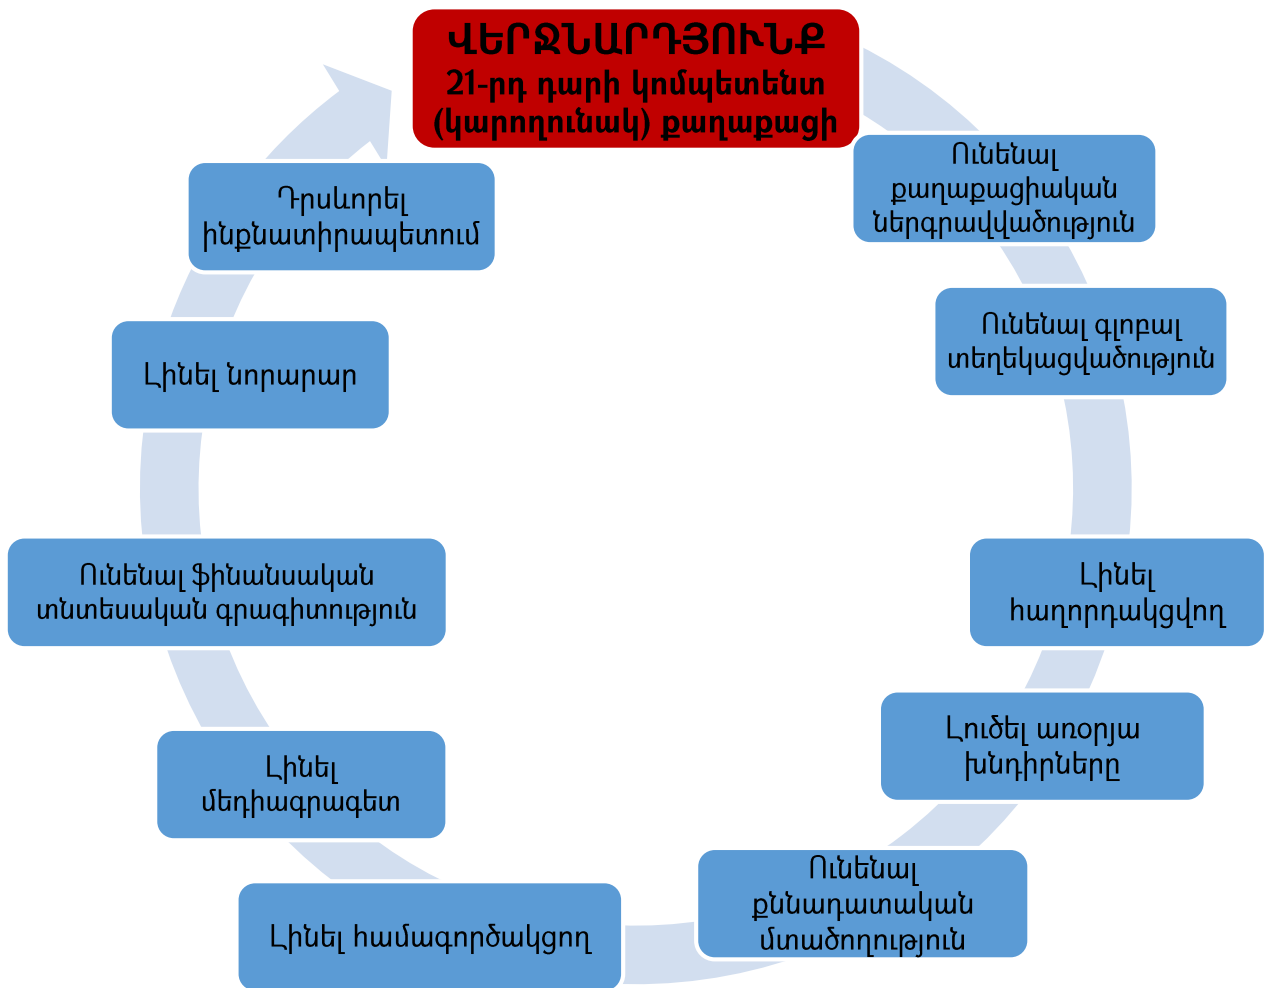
ՎԵՐՋՆԱՐԴՅՈՒՆՔ
21-րդ դարի կոմպետենտ (կարողունակ) քաղաքացի

Ունենալ քաղաքացիական ներգրավվածություն

Ունենալ գլոբալ տեղեկացվածություն

Լինել հաղորդակցվող

Լուծել առօրյա խնդիրները

Ունենալ քննադատական մտածողություն

Լինել համագործակցող

Լինել մեդիագրագետ

Ունենալ ֆինանսական տնտեսական գրագիտություն

Լինել նորարար

Դրսևորել ինքնատիրապետում